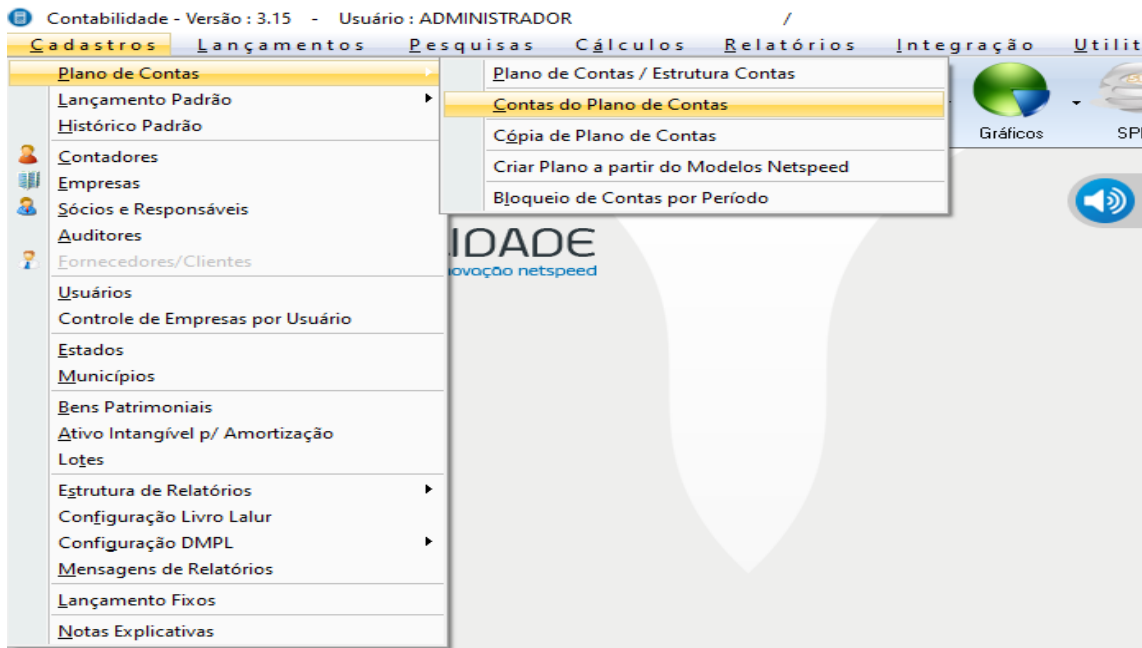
Contabilidade - Versão : 3.15 - Usuário : ADMINISTRADOR /

Cadastros Lançamentos Pesquisas Cálculos Relatórios Integração Utilit

Plano de Contas
Lançamento Padrão
Histórico Padrão
Contadores
Empresas
Sócios e Responsáveis
Auditores
Fornecedores/Clientes
Usuários
Controle de Empresas por Usuário
Estados
Municípios
Bens Patrimoniais
Ativo Intangível p/ Amortização
Lotes
Estrutura de Relatórios
Configuração Livro Lalur
Configuração DMPL
Mensagens de Relatórios
Lançamento Fixos
Notas Explicativas

Plano de Contas / Estrutura Contas
Contas do Plano de Contas
Cópia de Plano de Contas
Criar Plano a partir do Modelos Netspeed
Bloqueio de Contas por Período

Gráficos
SP

IDADE
ovação netspeed